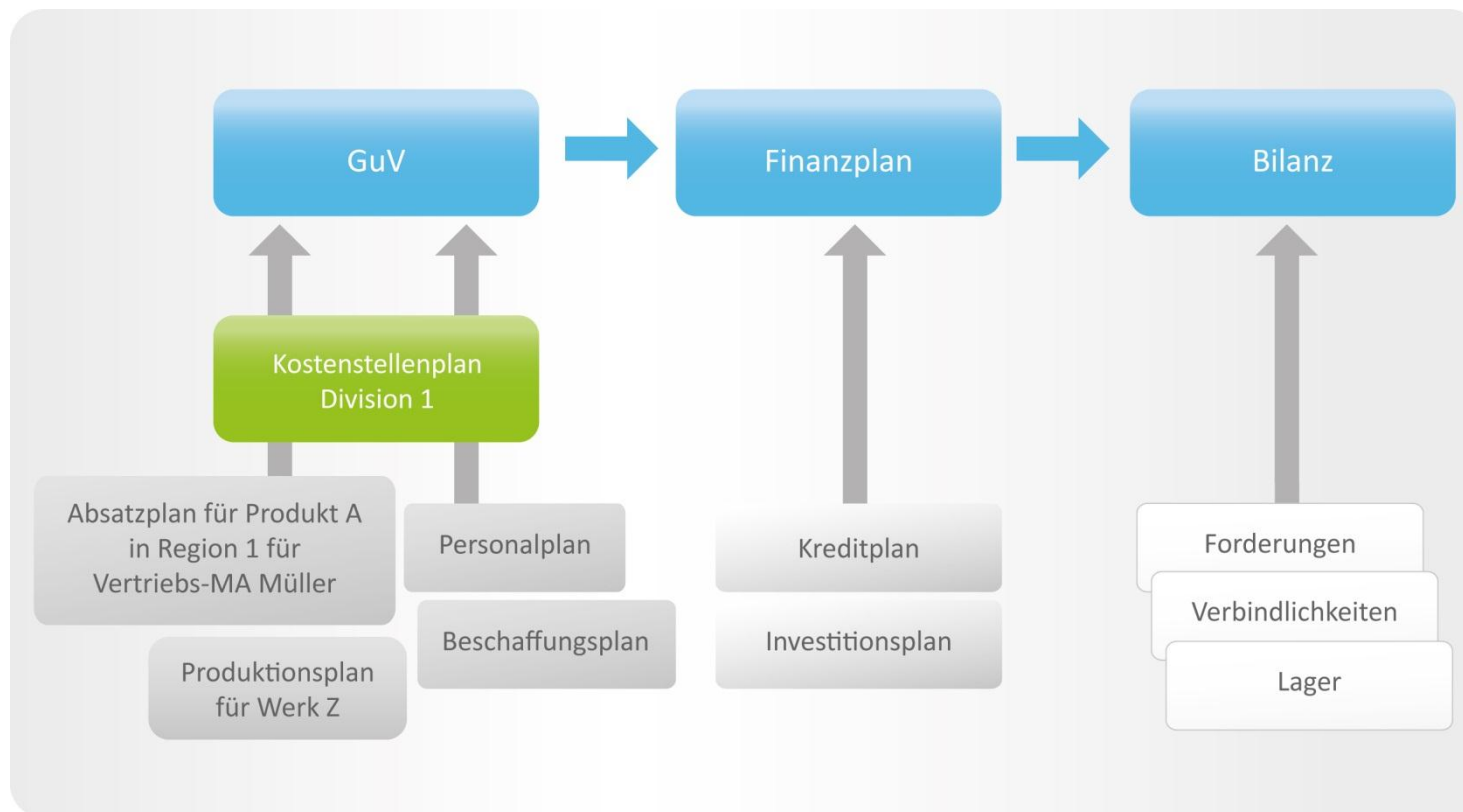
GuV

Finanzplan

Bilanz

Kostenstellenplan Division 1

Absatzplan für Produkt A in Region 1 für Vertriebs-MA Müller

Personalplan

Produktionsplan für Werk Z

Beschaffungsplan

Kreditplan

Investitionsplan

Forderungen

Verbindlichkeiten

Lager